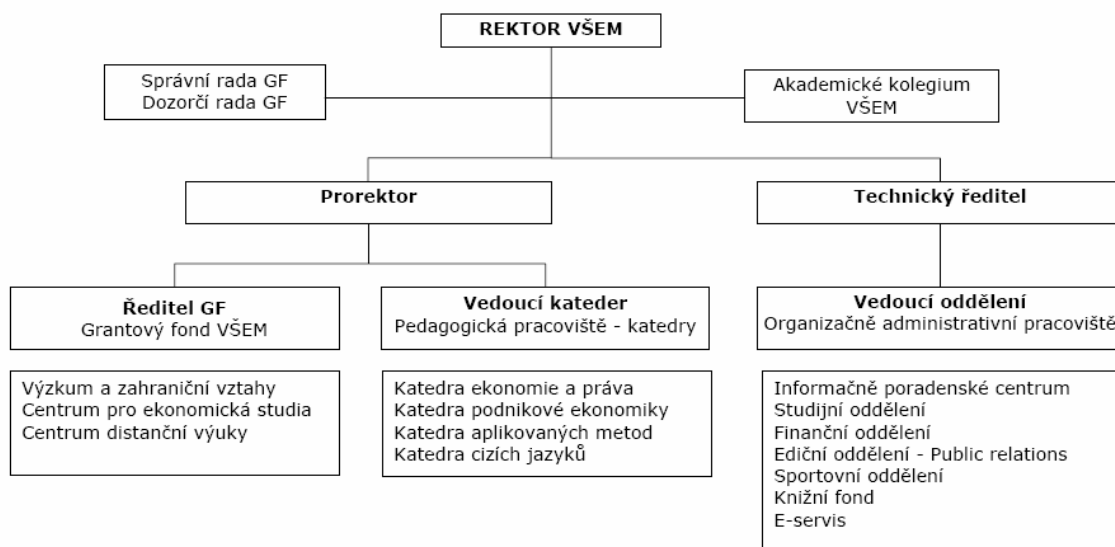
REKTOR VŠEM

Správní rada GF
Dozorčí rada GF

Akademické kolegium VŠEM

Prorektor

Technický ředitel

Ředitel GF
Grantový fond VŠEM

Vedoucí kateder
Pedagogická pracoviště - katedry

Vedoucí oddělení
Organizačně administrativní pracoviště

Výzkum a zahraniční vztahy
Centrum pro ekonomická studia
Centrum distanční výuky

Katedra ekonomie a práva
Katedra podnikové ekonomiky
Katedra aplikovaných metod
Katedra cizích jazyků

Informačně poradenské centrum
Studijní oddělení
Finanční oddělení
Ediční oddělení - Public relations
Sportovní oddělení
Knižní fond
E-servis